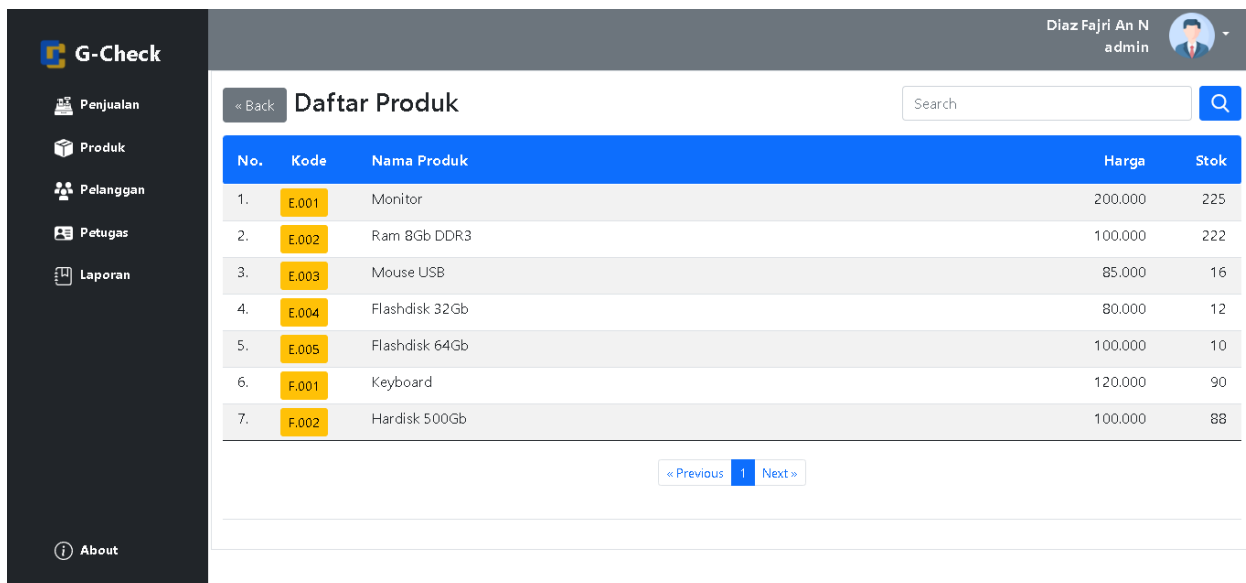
G-Check

Penjualan
Produk
Pelanggan
Petugas
Laporan

About

Diaz Fajri An N
admin

« Back Daftar Produk

Search

| No. | Kode | Nama Produk | Harga | Stok |
|---|---|---|---|---|
| 1. | E.001 | Monitor | 200.000 | 225 |
| 2. | E.002 | Ram 8Gb DDR3 | 100.000 | 222 |
| 3. | E.003 | Mouse USB | 85.000 | 16 |
| 4. | E.004 | Flashdisk 32Gb | 80.000 | 12 |
| 5. | E.005 | Flashdisk 64Gb | 100.000 | 10 |
| 6. | F.001 | Keyboard | 120.000 | 90 |
| 7. | F.002 | Hardisk 500Gb | 100.000 | 88 |

« Previous 1 Next »